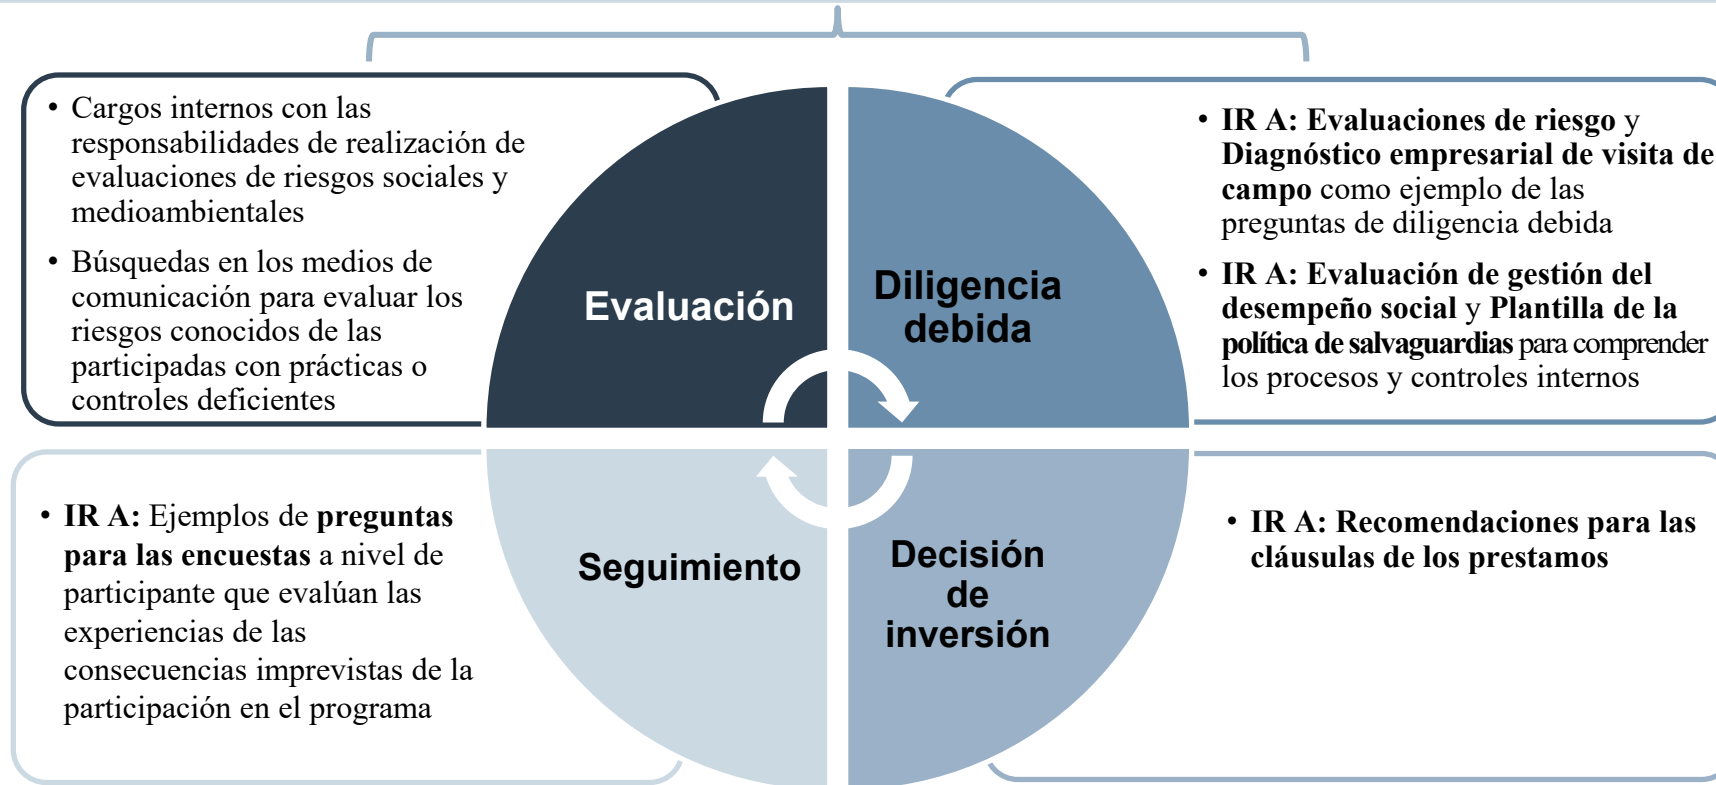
• Cargos internos con las responsabilidades de realización de evaluaciones de riesgos sociales y medioambientales

• Búsquedas en los medios de comunicación para evaluar los riesgos conocidos de las participadas con prácticas o controles deficientes

Evaluación

Diligencia debida

• IR A: Evaluaciones de riesgo y Diagnóstico empresarial de visita de campo como ejemplo de las preguntas de diligencia debida

• IR A: Evaluación de gestión del desempeño social y Plantilla de la política de salvaguardias para comprender los procesos y controles internos

• IR A: Ejemplos de preguntas para las encuestas a nivel de participante que evalúan las experiencias de las consecuencias imprevistas de la participación en el programa

Seguimiento

Decisión de inversión

• IR A: Recomendaciones para las cláusulas de los prestamos